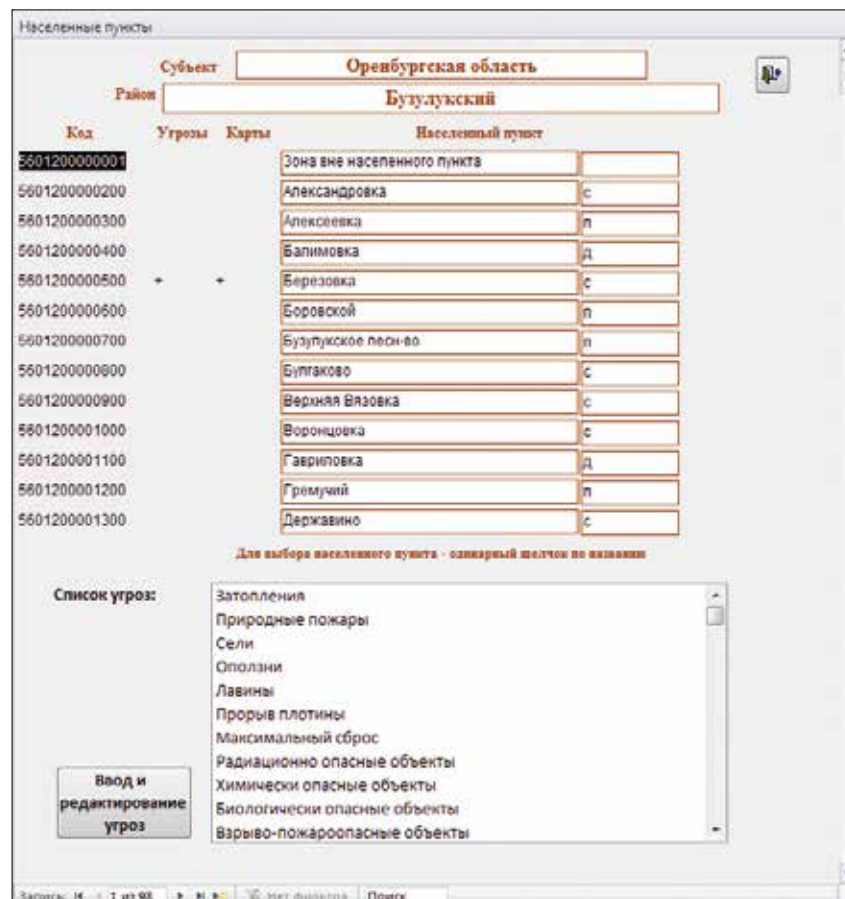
Населенные пункты

Субъект Оренбургская область

Район Бузулукский

| Код | Угрозы | Карты | Населенный пункт | |
|---|---|---|---|---|
| 5601200000001 | | | Зона вне населенного пункта | |
| 5601200000200 | | | Александровка | с |
| 5601200000300 | | | Алексеевка | п |
| 5601200000400 | | | Балимовка | д |
| 5601200000500 | + | + | Березовка | с |
| 5601200000600 | | | Боровской | п |
| 5601200000700 | | | Бузулукское лесн-во | п |
| 5601200000800 | | | Булгаково | с |
| 5601200000900 | | | Верхняя Вязовка | с |
| 5601200001000 | | | Воронцовка | с |
| 5601200001100 | | | Гавриловка | д |
| 5601200001200 | | | Гремучий | п |
| 5601200001300 | | | Державино | с |

Для выбора населенного пункта - одинарный щелчок по названию

Список угроз:

Затопления
Природные пожары
Сели
Оползни
Лавины
Прорыв плотины
Максимальный сброс
Радиационно опасные объекты
Химически опасные объекты
Биологически опасные объекты
Взрыво-пожароопасные объекты

Ввод и редактирование угроз

Запись: 1 из 98 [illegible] Нет фильтра Поиск